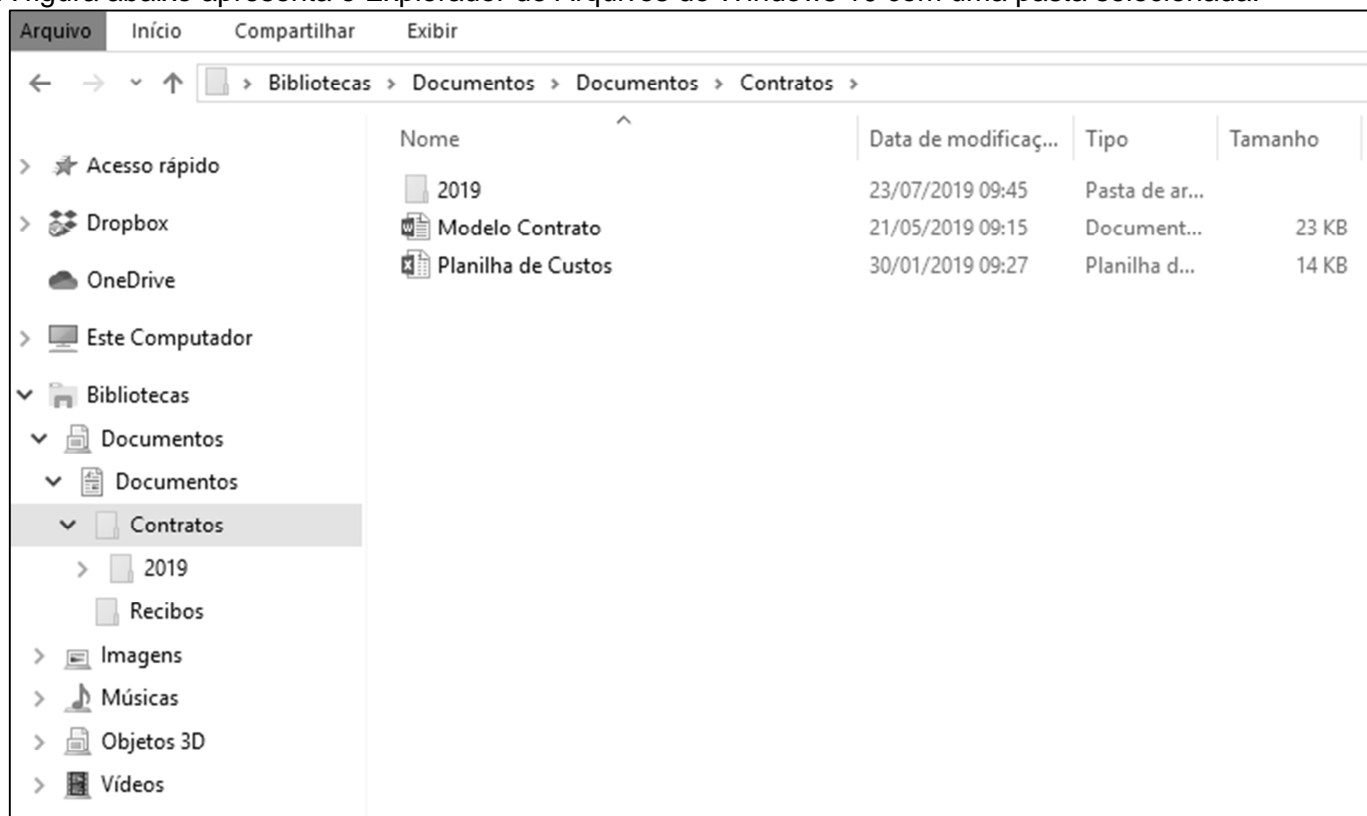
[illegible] Figura abaixo apresenta o Explorador de Arquivos do Windows 10 com uma pasta selecionada.

Arquivo Início Compartilhar Exibir

Bibliotecas > Documentos > Documentos > Contratos >

| Nome | Data de modificaç... | Tipo | Tamanho |
|---|---|---|---|
| 2019 | 23/07/2019 09:45 | Pasta de ar... | |
| Modelo Contrato | 21/05/2019 09:15 | Document... | 23 KB |
| Planilha de Custos | 30/01/2019 09:27 | Planilha d... | 14 KB |

Acesso rápido
Dropbox
OneDrive
Este Computador
Bibliotecas
Documentos
Documentos
Contratos
2019
Recibos
Imagens
Músicas
Objetos 3D
Vídeos